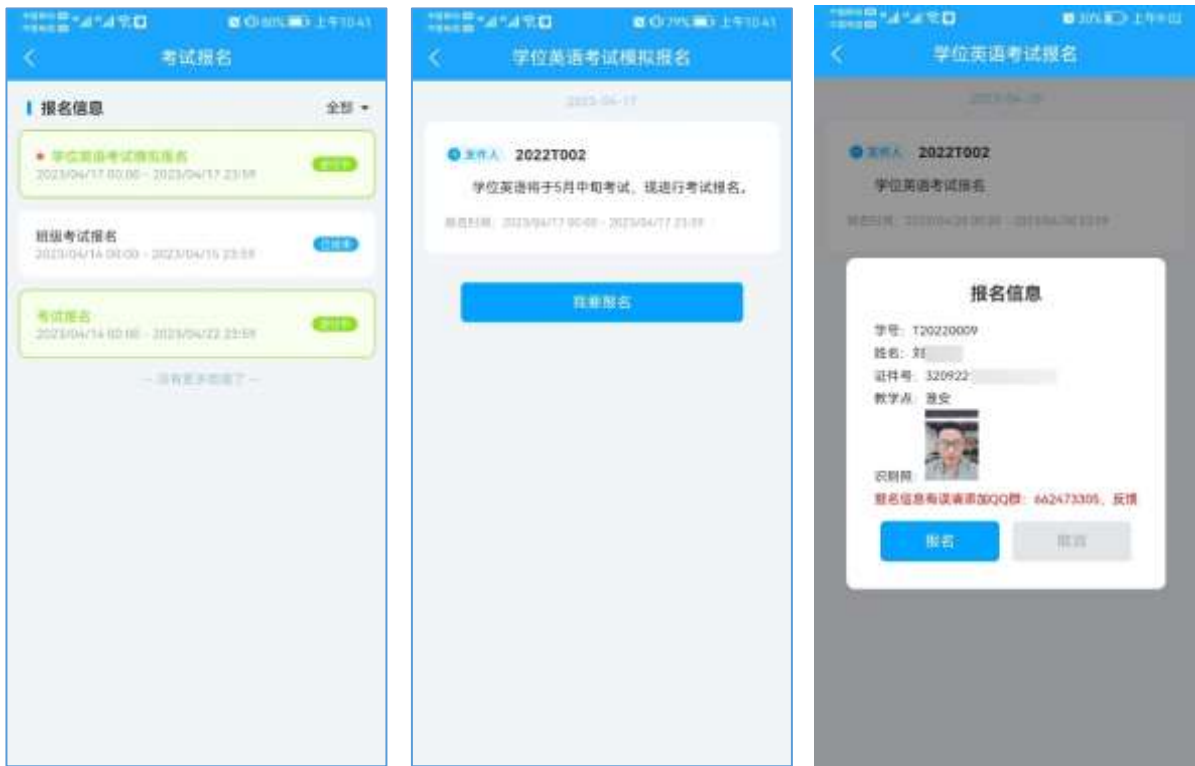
上午10:41

考试报名

报名信息

全部

学位英语考试模拟报名

进行中

2023/04/17 00:00 - 2023/04/17 23:59

班级考试报名

已结束

2023/04/14 00:00 - 2023/04/15 23:59

考试报名

进行中

2023/04/14 00:00 - 2023/04/22 23:59

— 没有更多数据了 —

上午10:41

学位英语考试模拟报名

2023-04-17

发件人 2022T002

学位英语将于5月中旬考试，提进行考试报名。

报名日期：2023/04/17 00:00 - 2023/04/17 23:59

我要报名

上午9:02

学位英语考试报名

2023-04-20

发件人 2022T002

学位英语考试报名

报名日期：2023/04/20 00:00 - 2023/04/30 23:59

报名信息

学号：T20220009

姓名：刘

证件号：320922

教学点：淮安

识别照：

报名信息有误请添加QQ群：662473305，反馈

报名

取消